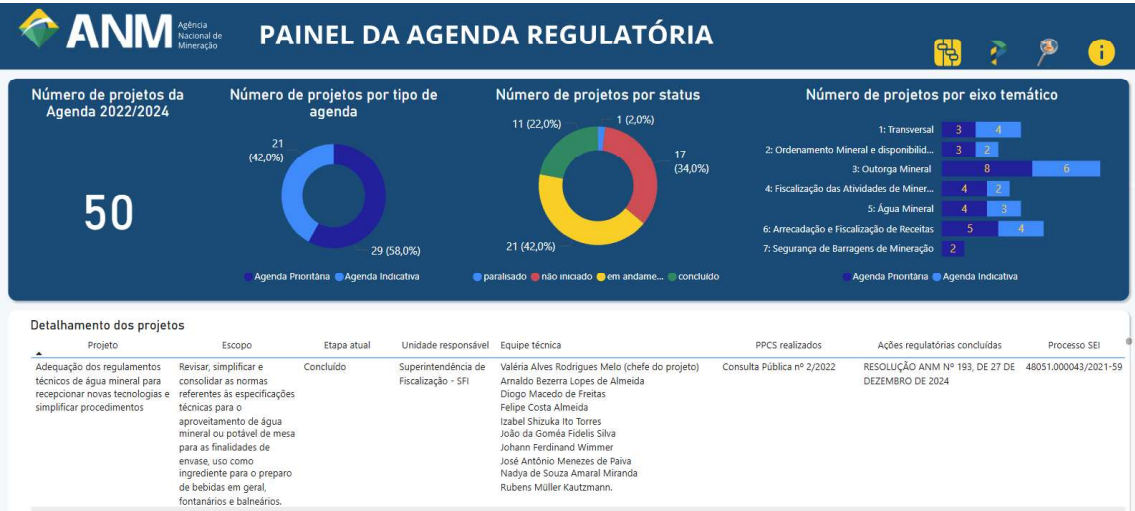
ANM Agência Nacional de Mineração

PAINEL DA AGENDA REGULATÓRIA

Número de projetos da Agenda 2022/2024

50

Número de projetos por tipo de agenda

21 (42,0%)

29 (58,0%)

Agenda Prioritária Agenda Indicativa

Número de projetos por status

11 (22,0%)

1 (2,0%)

17 (34,0%)

21 (42,0%)

paralisado não iniciado em andame... concluído

Número de projetos por eixo temático

| Eixo | Agenda Prioritária | Agenda Indicativa |
|---|---|---|
| 1: Transversal | 3 | 4 |
| 2: Ordenamento Mineral e disponibilid... | 3 | 2 |
| 3: Outorga Mineral | 8 | 6 |
| 4: Fiscalização das Atividades de Miner... | 4 | 2 |
| 5: Água Mineral | 4 | 3 |
| 6: Arrecadação e Fiscalização de Receitas | 5 | 4 |
| 7: Segurança de Barragens de Mineração | 2 | |

Agenda Prioritária Agenda Indicativa

Detalhamento dos projetos

| Projeto | Escopo | Etapa atual | Unidade responsável | Equipe técnica | PPCS realizados | Ações regulatórias concluídas | Processo SEI |
|---|---|---|---|---|---|---|---|
| Adequação dos regulamentos técnicos de água mineral para recepcionar novas tecnologias e simplificar procedimentos | Revisar, simplificar e consolidar as normas referentes às especificações técnicas para o aproveitamento de água mineral ou potável de mesa para as finalidades de envase, uso como ingrediente para o preparo de bebidas em geral, fontanários e balneários. | Concluído | Superintendência de Fiscalização - SFI | Valéria Alves Rodrigues Melo (chefe do projeto) Arnaldo Bezerra Lopes de Almeida Diogo Macedo de Freitas Felipe Costa Almeida Izabel Shizuka Ito Torres João da Goméa Fidelis Silva Johann Ferdinand Wimmer José Antônio Menezes de Paiva Nadya de Souza Amaral Miranda Rubens Müller Kautzmann. | Consulta Pública nº 2/2022 | RESOLUÇÃO ANM Nº 193, DE 27 DE DEZEMBRO DE 2024 | 48051.000043/2021-59 |